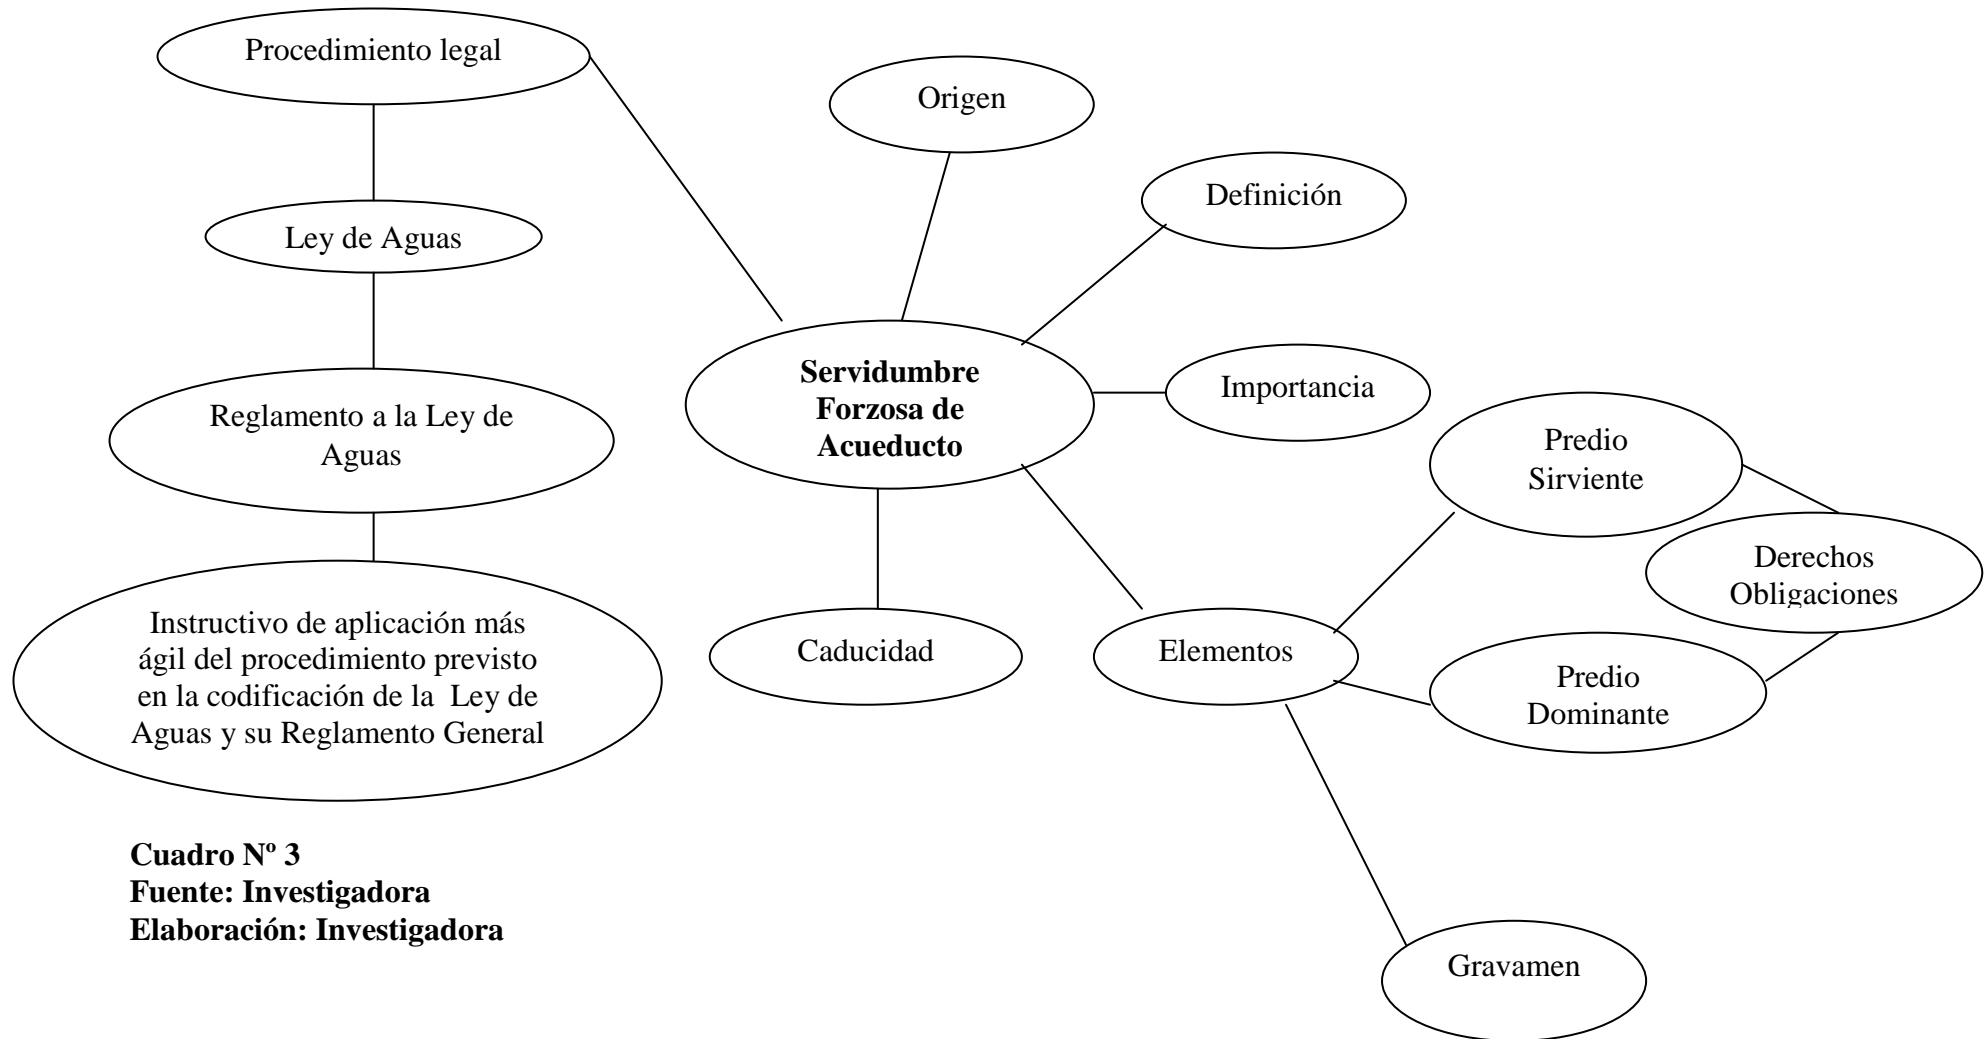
Procedimiento legal

Origen

Definición

Ley de Aguas

Servidumbre Forzosa de Acueducto

Importancia

Reglamento a la Ley de Aguas

Predio Sirviente

Derechos Obligaciones

Instructivo de aplicación más ágil del procedimiento previsto en la codificación de la Ley de Aguas y su Reglamento General

Caducidad

Elementos

Predio Dominante

Gravamen

**Cuadro Nº 3**
**Fuente: Investigadora**
**Elaboración: Investigadora**